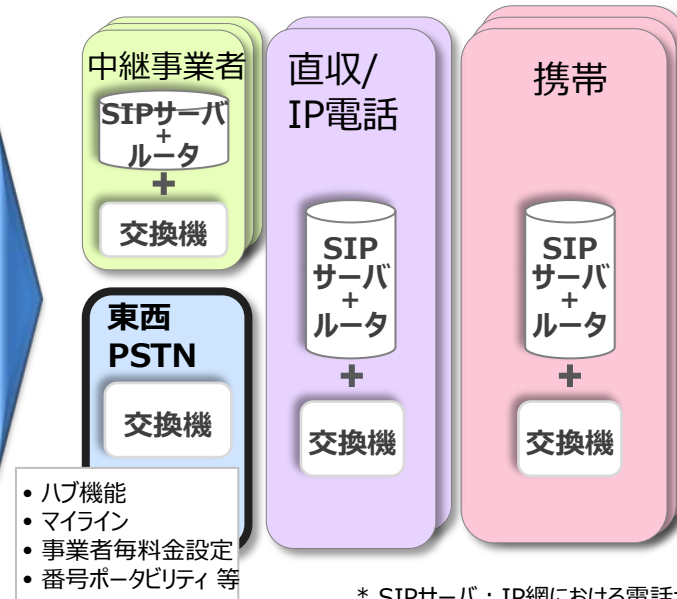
中継事業者

SIPサーバ
+
ルータ

+

交換機

直収/
IP電話

SIP
サーバ
+
ルータ

+

交換機

携帯

SIP
サーバ
+
ルータ

+

交換機

東西
PSTN

交換機

• ハブ機能
• マイライン
• 事業者毎料金設定
• 番号ポータビリティ 等

* SIPサーバ：IP網における電話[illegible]